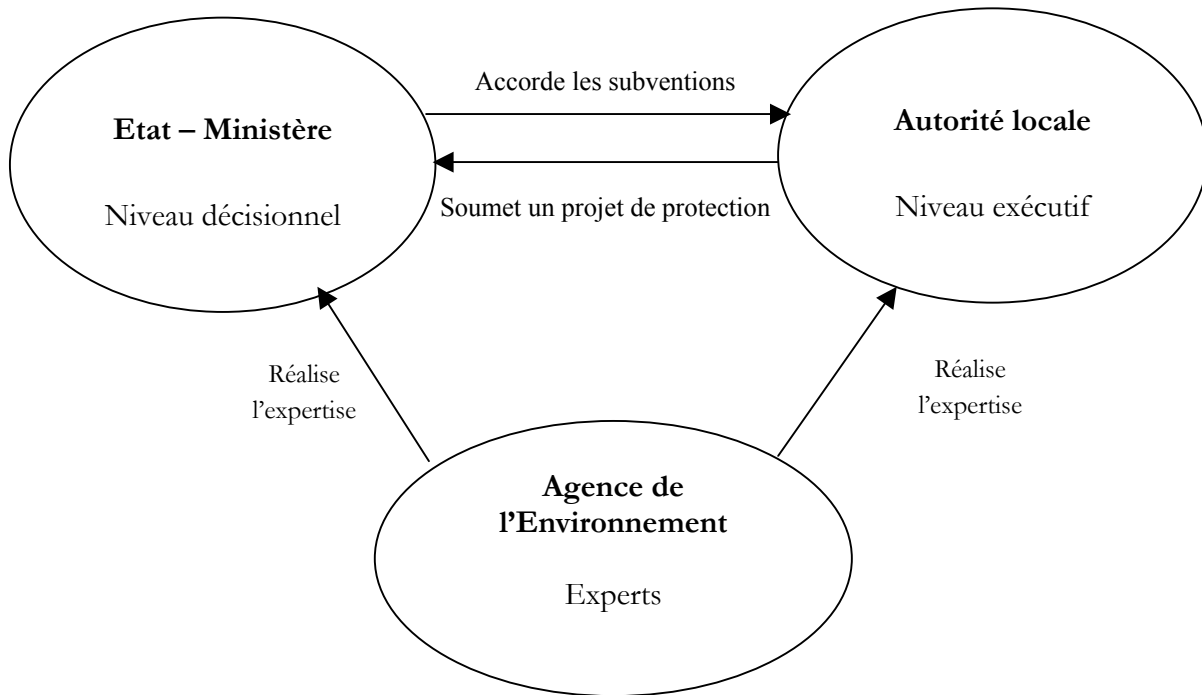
Etat – Ministère

Niveau décisionnel

Accorde les subventions

Soumet un projet de protection

Autorité locale

Niveau exécutif

Réalise l'expertise

Réalise l'expertise

Agence de l'Environnement

Experts